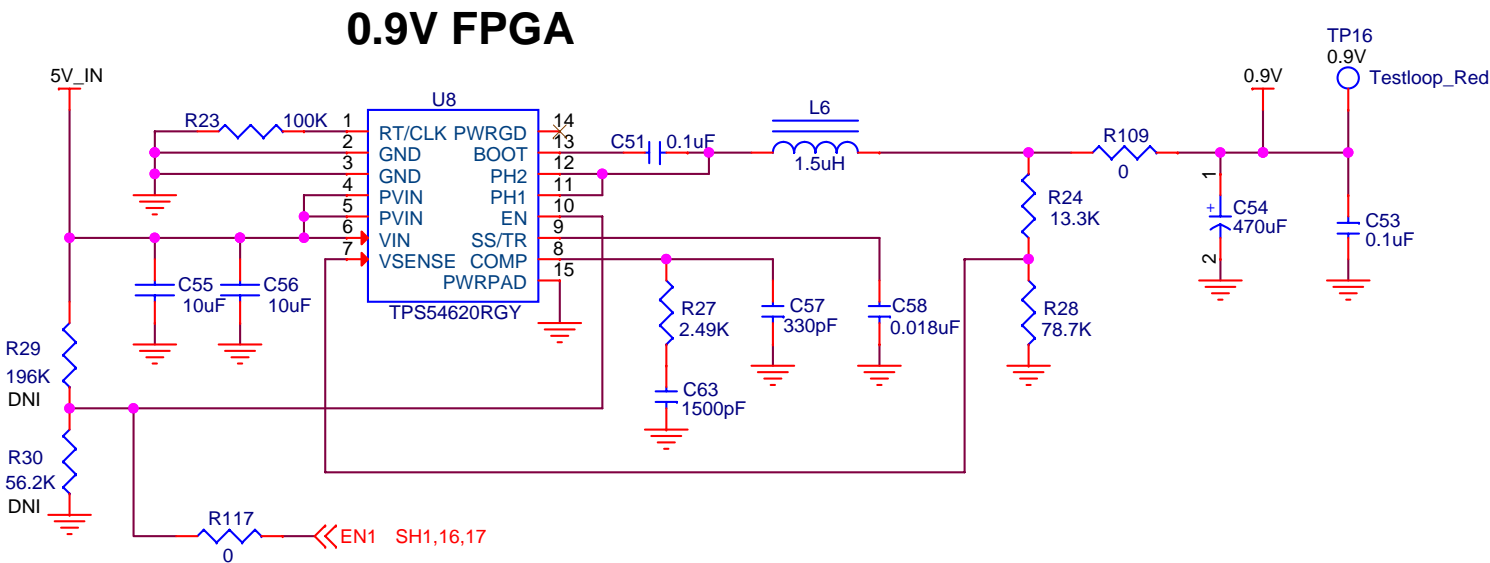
0.9V FPGA

5V_IN

U8

R23 100K

1 RT/CLK PWRGD 14
2 GND BOOT 13
3 GND PH2 12
4 PVIN PH1 11
5 PVIN EN 10
6 VIN SS/TR 9
7 VSENSE COMP 8
PWRPAD 15

TPS54620RGY

C51 0.1uF

L6
1.5uH

R109
0

TP16
0.9V
Testloop_Red

0.9V

1
C54
470uF
2

C53
0.1uF

R24
13.3K

R28
78.7K

C55
10uF

C56
10uF

R27
2.49K

C57
330pF

C58
0.018uF

C63
1500pF

R29
196K
DNI

R30
56.2K
DNI

R117
0

EN1 SH1,16,17